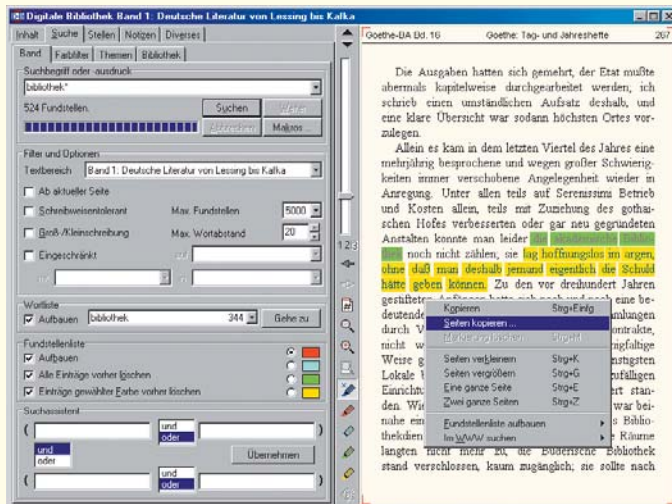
Digitale Bibliothek Band 1: Deutsche Literatur von Lessing bis Kafka

Inhalt | Suche | Stellen | Notizen | Diverses

Band | Farbfilter | Themen | Bibliothek

Suchbegriff oder -ausdruck

bibliothek*

524 Fundstellen.

Suchen | Weiter

Abbrechen | Makros...

Filter und Optionen

Textbereich: Band 1: Deutsche Literatur von Lessing bis Kafka

Ab aktueller Seite

Schreibweisentolerant | Max. Fundstellen 5000

Groß-/Kleinschreibung | Max. Wortabstand 20

Eingeschränkt | auf

Wortliste

Aufbauen | bibliothek | 344 | Gehe zu

Fundstellenliste

Aufbauen

Alle Einträge vorher löschen

Einträge gewählter Farbe vorher löschen

Suchassistent

und
oder

und
oder

Übernehmen

und
oder

Goethe-BA Bd. 16 | Goethe: Tag- und Jahreshefte | 267

Die Ausgaben hatten sich gemehrt, der Etat mußte abermals kapitelweise durchgearbeitet werden, ich schrieb einen umständlichen Aufsatz deshalb, und eine klare Übersicht war sodann höchsten Ortes vorzulegen.

Allein es kam in dem letzten Viertel des Jahres eine mehrjährig besprochene und wegen großer Schwierigkeiten immer verschobene Angelegenheit wieder in Anregung. Unter allen teils auf Serenissimi Betrieb und Kosten allein, teils mit Zuziehung des gothaischen Hofes verbesserten oder gar neu gegründeten Anstalten konnte man leider die akademische Bibliothek noch nicht zählen; sie lag hoffnungslos im argen, ohne daß man deshalb jemand eigentlich die Schuld hätte geben können. Zu den vor dreihundert Jahren gestifteten Anfängen hatte sich nach und nach eine bedeutende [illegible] amlungen durch V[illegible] ontrakte, nicht w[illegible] nigfaltige Weise g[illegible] nstigsten Lokale V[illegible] ufälligen Einrichtu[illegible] rt standen. Wi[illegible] war beinahe ein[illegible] s Bibliothekdien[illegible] Räume langten nicht mehr zu, die Büdersche Bibliothek stand verschlossen, kaum zugänglich; sie sollte nach

Kopieren | Strg+Einfg
Seiten kopieren ...
Markierung löschen | Strg+M
Seiten verkleinern | Strg+K
Seiten vergrößern | Strg+G
Eine ganze Seite | Strg+E
Zwei ganze Seiten | Strg+Z
Fundstellenliste aufbauen
Im WWW suchen